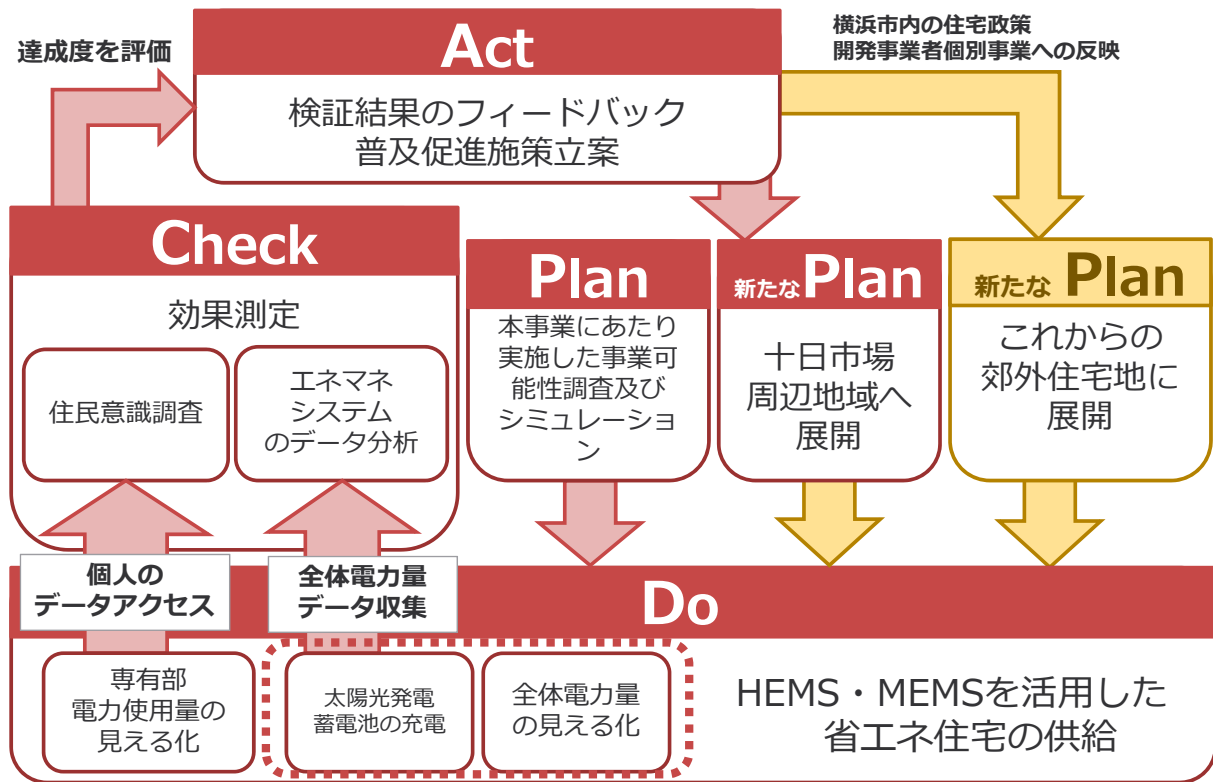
達成度を評価

Act

検証結果のフィードバック
普及促進施策立案

横浜市内の住宅政策
開発事業者個別事業への反映

Check

効果測定

住民意識調査

エネマネ
システム
のデータ分析

Plan

本事業にあたり実施した事業可能性調査及びシミュレーション

新たなPlan

十日市場
周辺地域へ
展開

新たな Plan

これからの
郊外住宅地に
展開

個人の
データアクセス

全体電力量
データ収集

Do

専有部
電力使用量の
見える化

太陽光発電
蓄電池の充電

全体電力量
の見える化

HEMS・MEMSを活用した
省エネ住宅の供給